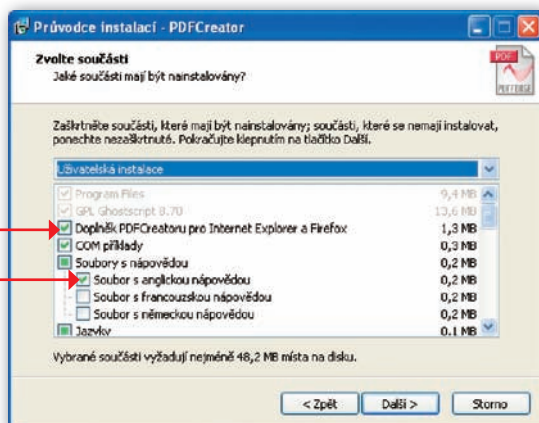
Průvodce instalací - PDFCreator

Zvolte součásti
Jaké součásti mají být nainstalovány?

PDF
PDFCREATOR

Zaškrtněte součásti, které mají být nainstalovány; součásti, které se nemají instalovat, ponechte nezaškrtnuté. Pokračujte klepnutím na tlačítko Další.

Uživatelská instalace

| | |
|---|---|
| Program Files | 9,4 MB |
| GPL Ghostscript 8.70 | 13,6 MB |
| Doplněk PDFCreatoru pro Internet Explorer a Firefox | 1,3 MB |
| COM příklady | 0,3 MB |
| Soubory s nápovědou | 0,2 MB |
| Soubor s anglickou nápovědou | 0,2 MB |
| Soubor s francouzskou nápovědou | 0,2 MB |
| Soubor s německou nápovědou | 0,2 MB |
| Jazyky | 0,1 MB |

Vybrané součásti vyžadují nejméně 48,2 MB místa na disku.

< Zpět  Další >  Storno